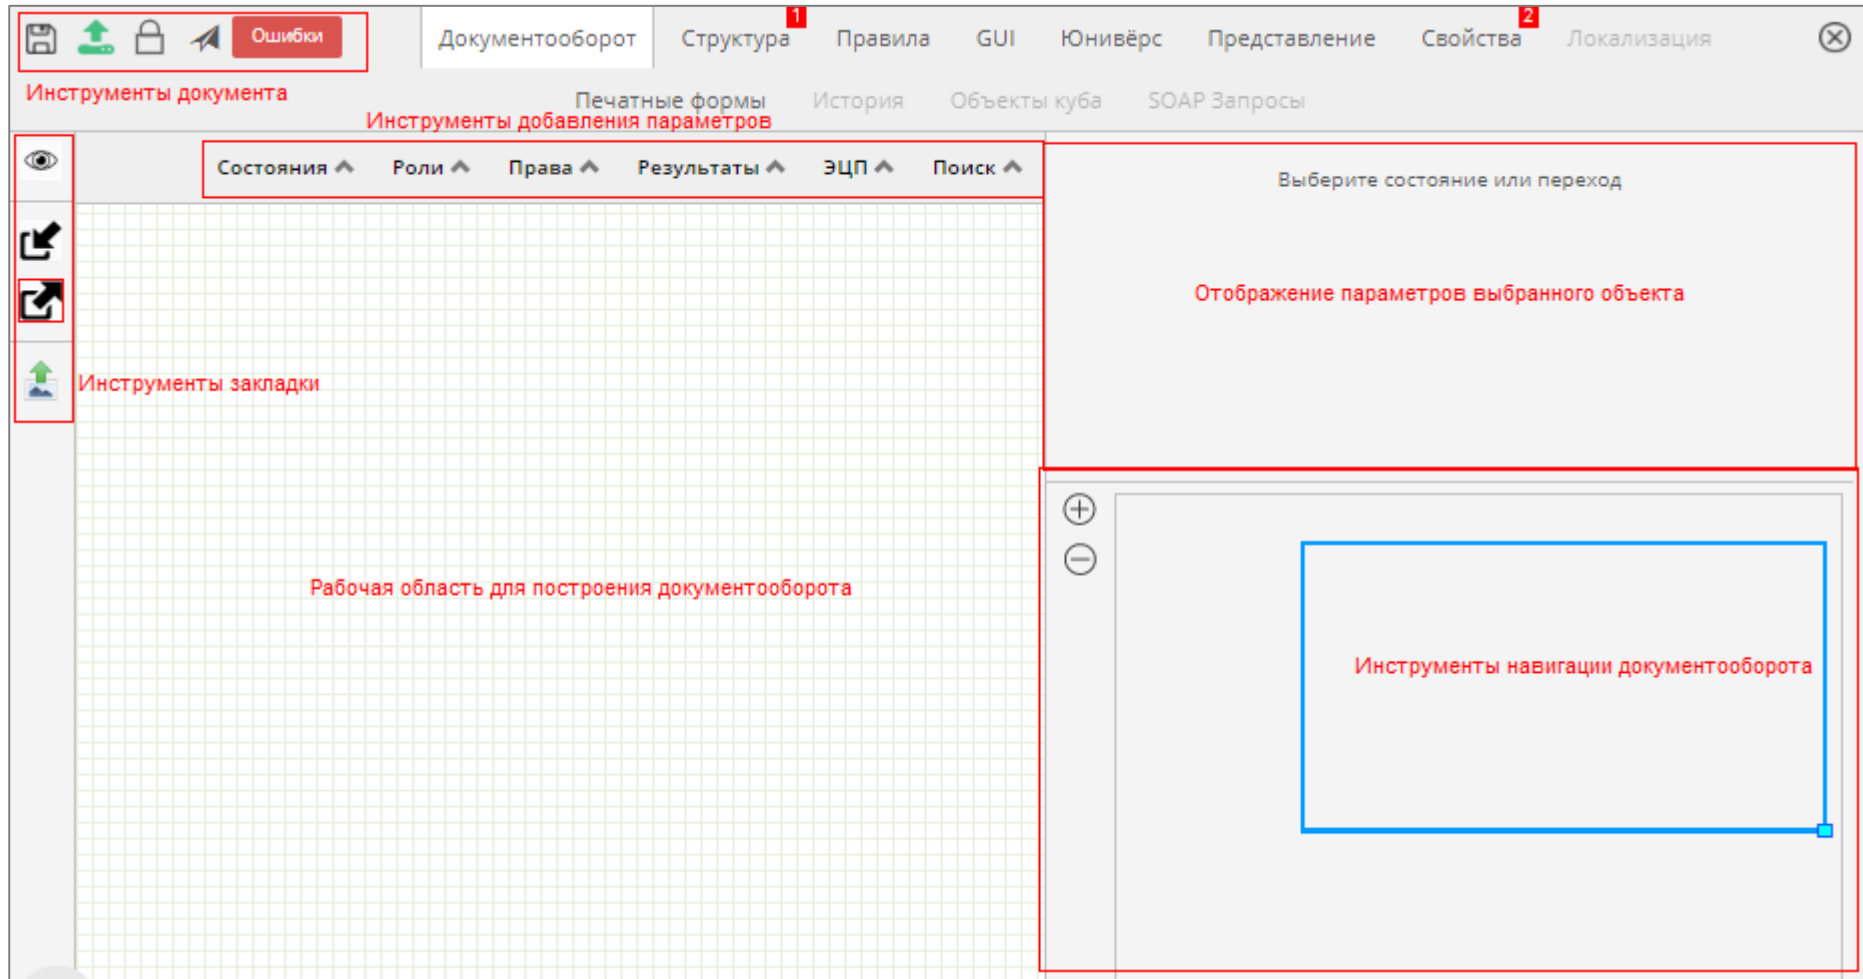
Ошибки

Документооборот Структура 1 Правила GUI Юниверс Представление Свойства 2 Локализация

Инструменты документа

Печатные формы История Объекты куба SOAP Запросы

Инструменты добавления параметров

Состояния Роли Права Результаты ЭЦП Поиск

Выберите состояние или переход

Отображение параметров выбранного объекта

Инструменты закладки

Рабочая область для построения документооборота

Инструменты навигации документооборота